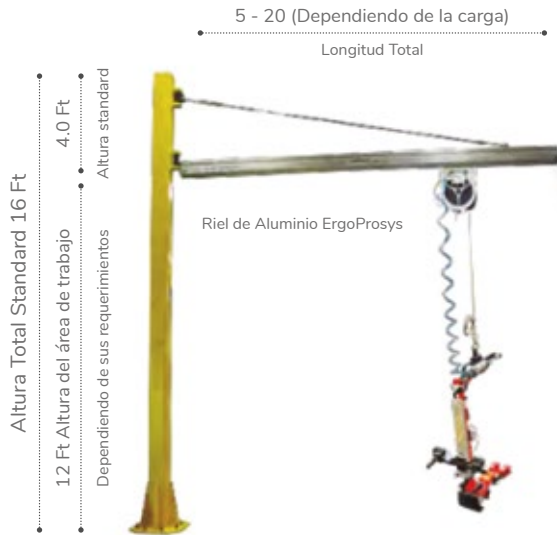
5 - 20 (Dependiendo de la carga)

Longitud Total

Altura Total Standard 16 Ft

4.0 Ft

Altura standard

12 Ft Altura del área de trabajo

Dependiendo de sus requerimientos

Riel de Aluminio ErgoProsys